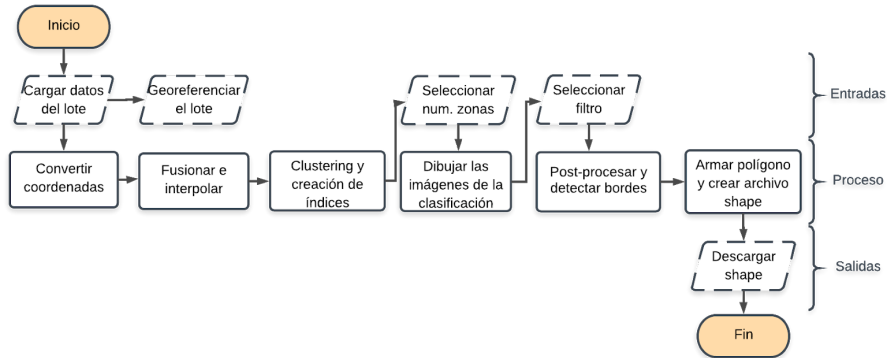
Inicio

Cargar datos del lote

Georeferenciar el lote

Seleccionar num. zonas

Seleccionar filtro

Entradas

Convertir coordenadas

Fusionar e interpolar

Clustering y creación de índices

Dibujar las imágenes de la clasificación

Post-procesar y detectar bordes

Armar polígono y crear archivo shape

Proceso

Descargar shape

Salidas

Fin